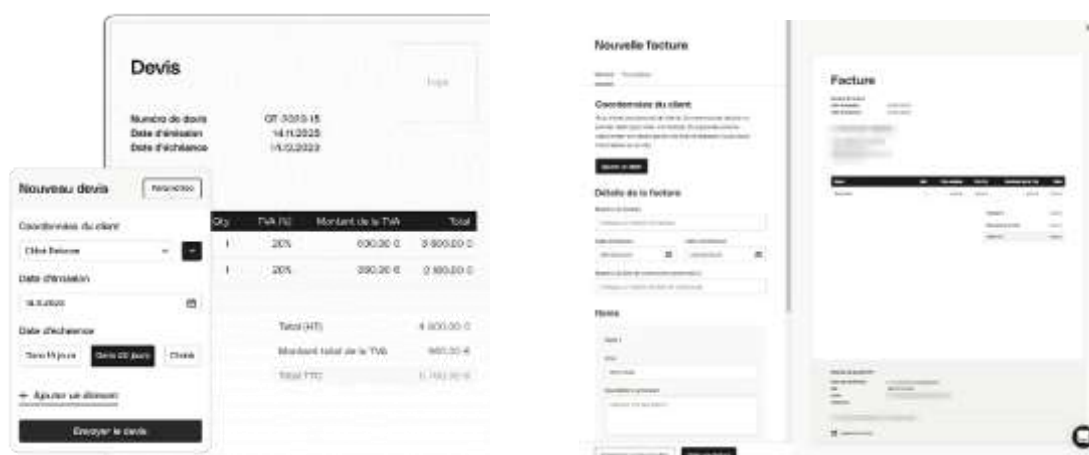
Devis

Logo

Numéro de devis QT-2023-15
Date d'émission 14.11.2023
Date d'échéance 15.12.2023

Nouveau devis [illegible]

Coordonnées du client

Client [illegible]

Date d'émission

14.11.2023

Date d'échéance

Dans 15 jours Dans 30 jours Choisir

+ Ajouter un élément

Envoyer le devis

| Qty | TVA (%) | Montant de la TVA | Total |
|---|---|---|---|
| 1 | 20% | 600,00 € | 3 600,00 € |
| 1 | 20% | 330,00 € | 2 100,00 € |

Total (HT) 4 500,00 €
Montant total de la TVA 900,00 €
Total TTC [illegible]

Nouvelle facture

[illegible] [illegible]

Coordonnées du client

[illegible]

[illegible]

Détails de la facture

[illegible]

Items

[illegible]

Facture

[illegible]